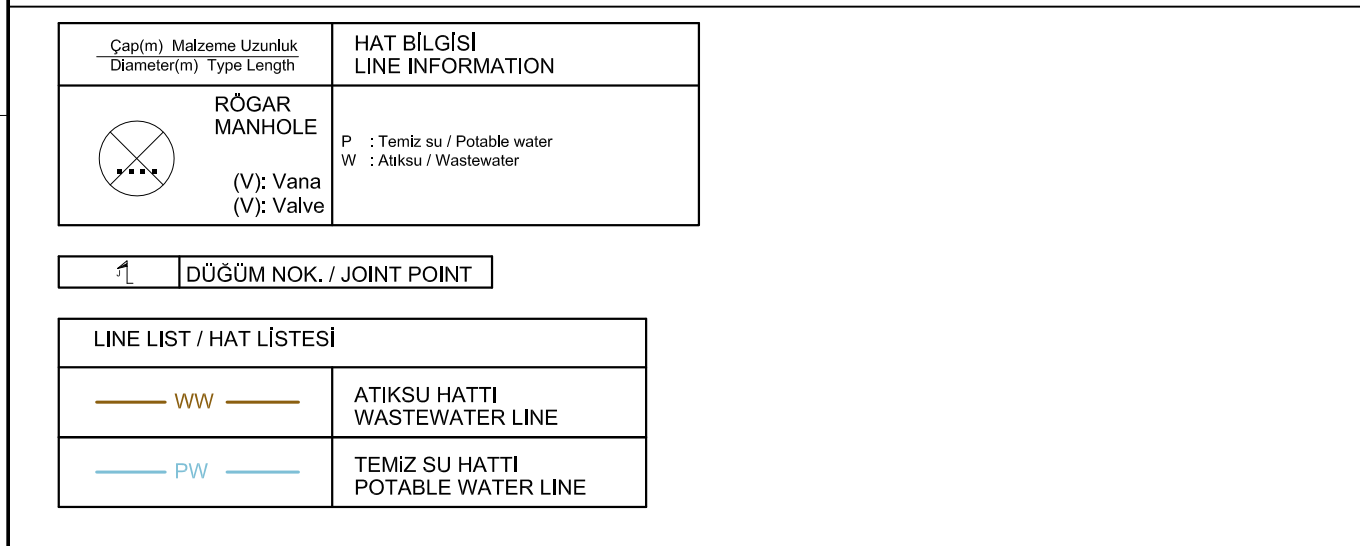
| $\frac{\text{Çap(m) Malzeme Uzunluk}}{\text{Diameter(m) Type Length}}$ | HAT BİLGİSİ<br>LINE INFORMATION |
|---|---|
| RÖGAR<br>MANHOLE<br>(V): Vana<br>(V): Valve | P : Temiz su / Potable water<br>W : Atıksu / Wastewater |

| | DÜĞÜM NOK. / JOINT POINT |
|---|---|

| LINE LIST / HAT LİSTESİ | |
|---|---|
| WW | ATIKSU HATTI<br>WASTEWATER LINE |
| PW | TEMİZ SU HATTI<br>POTABLE WATER LINE |